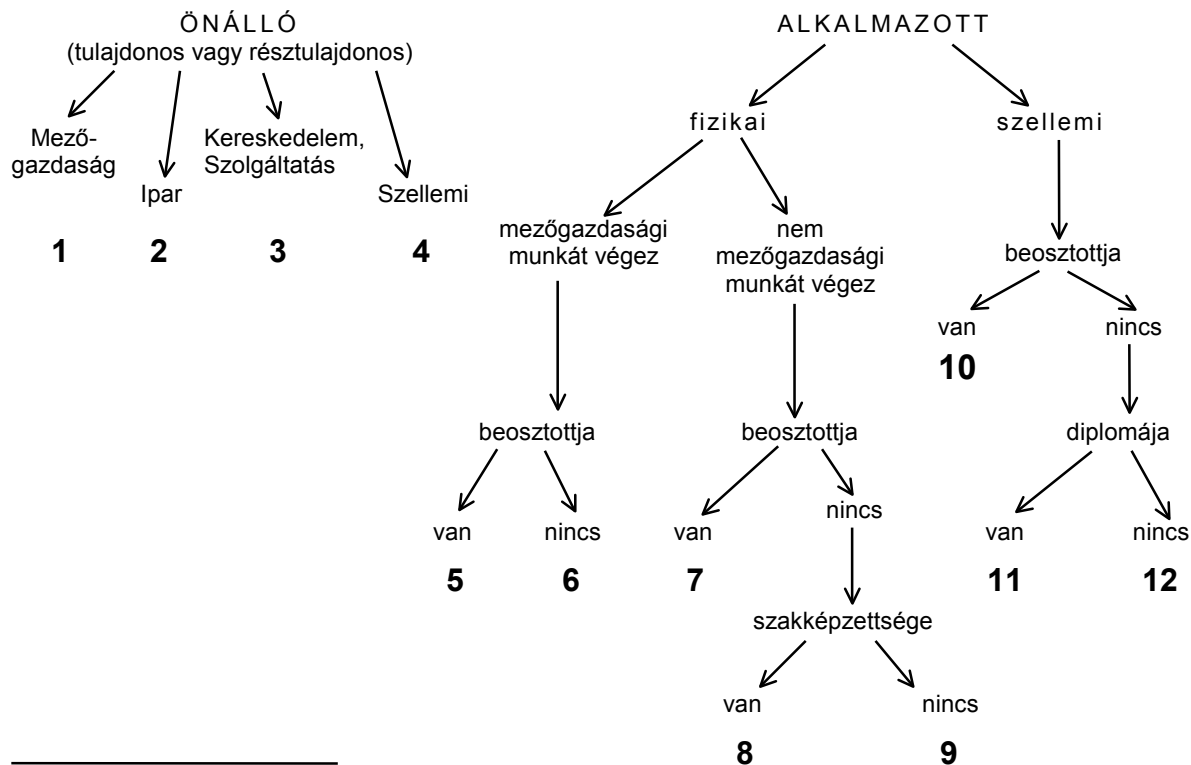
ÖNÁLLÓ
(tulajdonos vagy résztulajdonos)

Mezőgazdaság

Ipar

Kereskedelem, Szolgáltatás

Szellemi

1 2 3 4

ALKALMAZOTT

fizikai

szellemi

mezőgazdasági munkát végez

nem mezőgazdasági munkát végez

beosztottja

van

nincs

5 6

beosztottja

van

nincs

7

szakképzettsége

van

nincs

8 9

beosztottja

van

10

nincs

diplomája

van

nincs

11 12